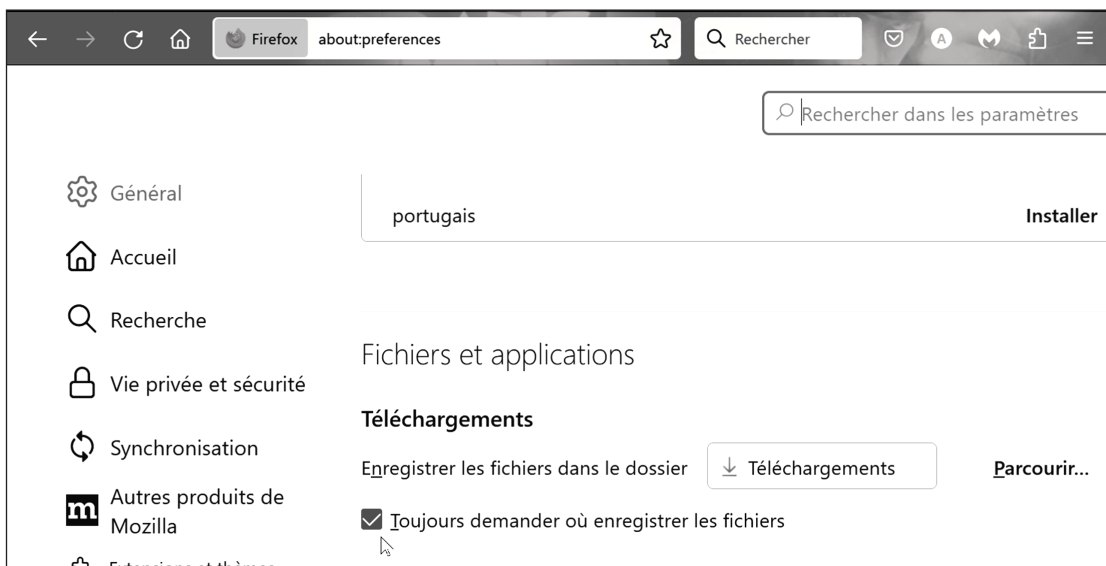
Firefox about:preferences

Rechercher

Rechercher dans les paramètres

Général

Accueil

Recherche

Vie privée et sécurité

Synchronisation

Autres produits de Mozilla

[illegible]

portugais

Installer

Fichiers et applications

Téléchargements

Enregistrer les fichiers dans le dossier

Téléchargements

Parcourir…

Toujours demander où enregistrer les fichiers